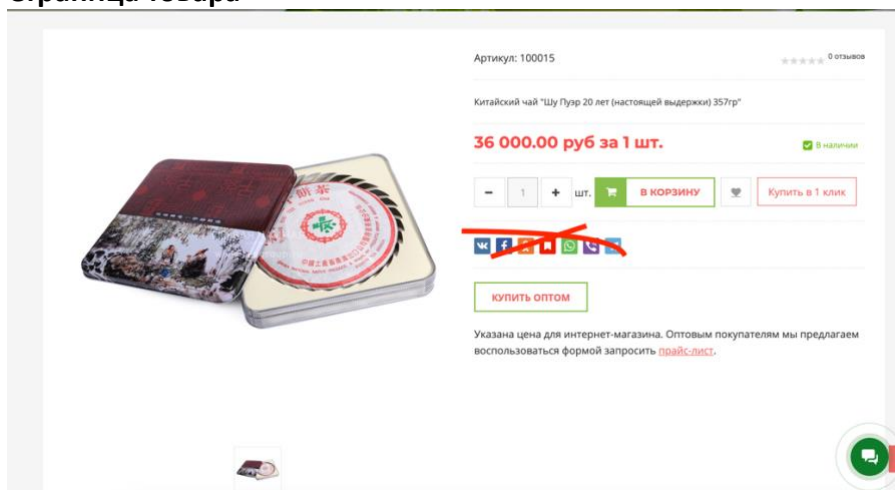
Страница товара

Артикул: 100015

0 отзывов

Китайский чай "Шу Пуэр 20 лет (настоящей выдержки) 357гр"

36 000.00 руб за 1 шт.

В наличии

− 1 + шт. В КОРЗИНУ Купить в 1 клик

КУПИТЬ ОПТОМ

Указана цена для интернет-магазина. Оптовым покупателям мы предлагаем воспользоваться формой запросить прайс-лист.